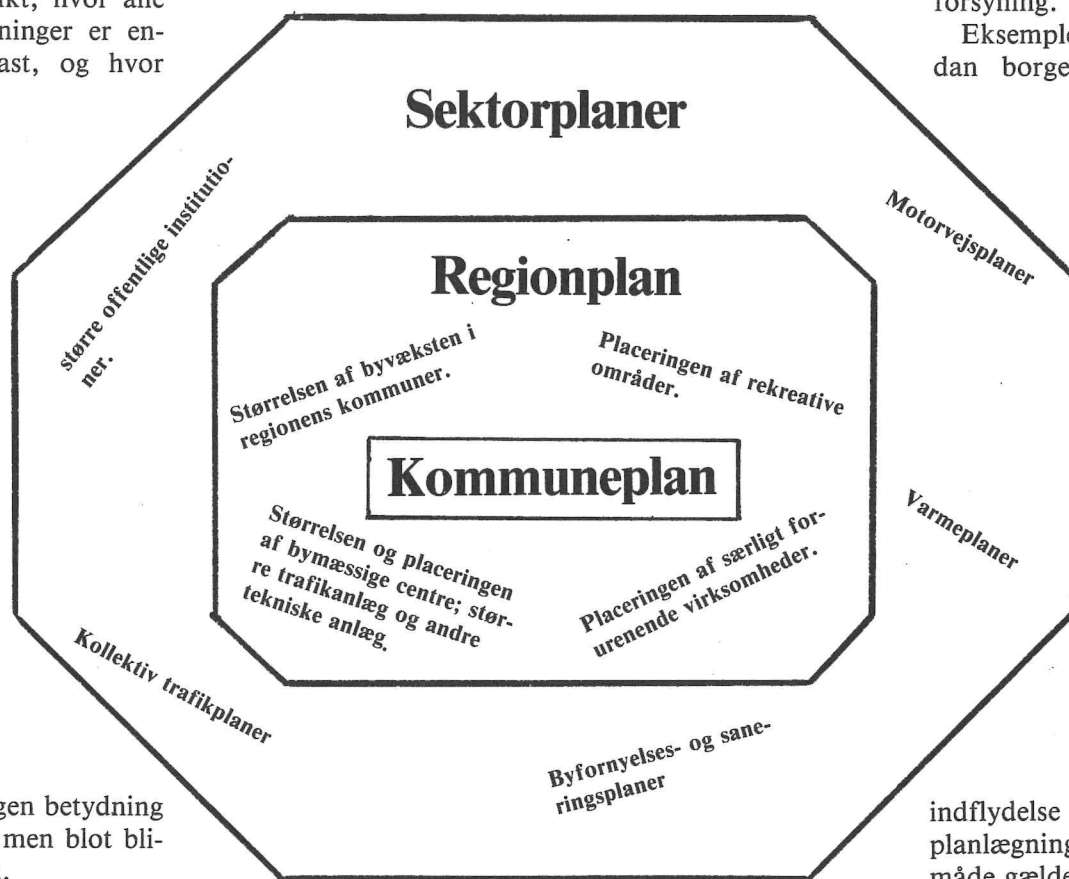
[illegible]kt, hvor alle
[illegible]ninger er en-
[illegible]ast, og hvor

forsyning.
Eksemple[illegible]
dan borge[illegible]

Sektorplaner

større offentlige institutioner.

Motorvejsplaner

Regionplan

Størrelsen af byvæksten i regionens kommuner.

Placeringen af rekreative områder.

Kommuneplan

Størrelsen og placeringen af bymæssige centre; større trafikanlæg og andre tekniske anlæg.

Placeringen af særligt forurenende virksomheder.

Varmeplaner

Kollektiv trafikplaner

Byfornyelses- og saneringsplaner

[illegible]gen betydning
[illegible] men blot bli-

indflydelse
planlægning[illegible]
måde gælde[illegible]